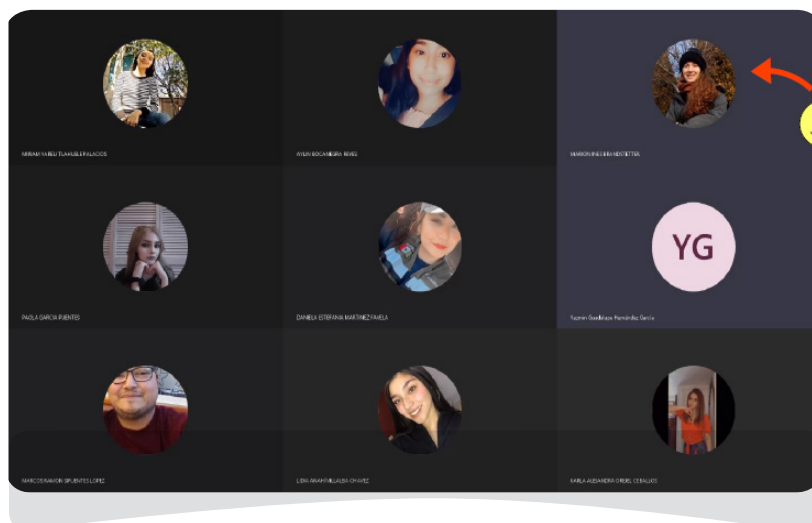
NHEAM YAREI TUANUBE PALACIOS

AYLIN BOCANEGRA REYES

MARION INES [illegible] NOSTETTER

PAOLA GARCIA PUENTES

DANIELA ESTEFANIA MARTINEZ PAVELA

YG

Yazmin Guadalupe Fernández García

MARCOS RAMON SIFUENTES LOPEZ

LIDIA ANAHI VILLALBA CHAVEZ

KARLA ALEJANDRA ORDEL CEBALLOS